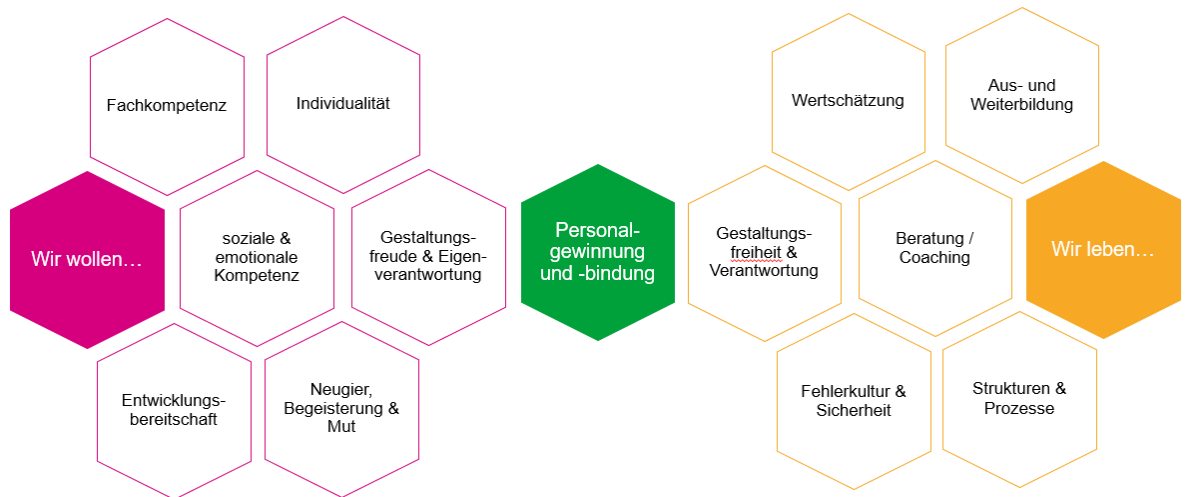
Fachkompetenz

Individualität

Wir wollen…

soziale & emotionale Kompetenz

Gestaltungsfreude & Eigenverantwortung

Entwicklungsbereitschaft

Neugier, Begeisterung & Mut

Personalgewinnung und -bindung

Wertschätzung

Aus- und Weiterbildung

Gestaltungsfreiheit & Verantwortung

Beratung / Coaching

Wir leben…

Fehlerkultur & Sicherheit

Strukturen & Prozesse